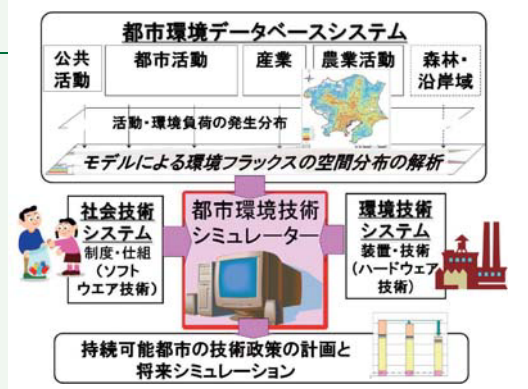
都市環境データベースシステム

公共活動

都市活動

産業

農業活動

森林・沿岸域

活動・環境負荷の発生分布

モデルによる環境フラックスの空間分布の解析

社会技術システム
制度・仕組
（ソフトウエア技術）

都市環境技術シミュレーター

環境技術システム
装置・技術
（ハードウエア技術）

持続可能都市の技術政策の計画と将来シミュレーション